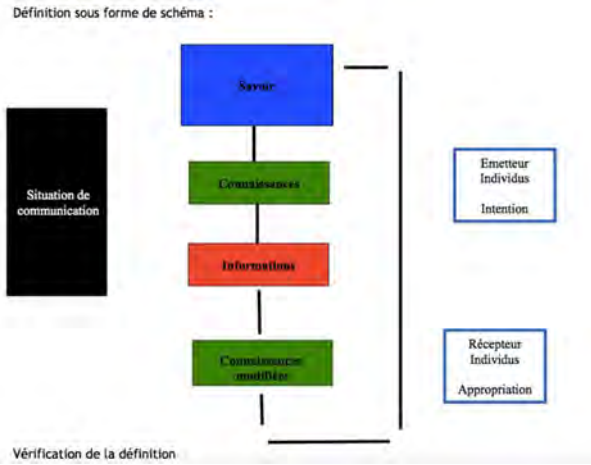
Définition sous forme de schéma :

Situation de communication

Savoir

Connaissances

Informations

Connaissances modifiées

Emetteur
Individus

Intention

Récepteur
Individus

Appropriation

Vérification de la définition